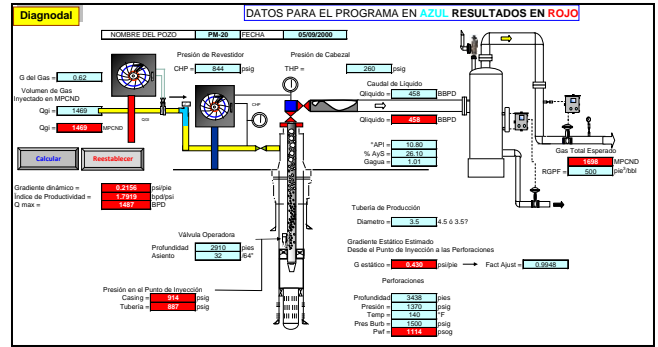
Diagnodal

DATOS PARA EL PROGRAMA EN AZUL RESULTADOS EN ROJO

NOMBRE DEL POZO | PM-20 | FECHA | 05/09/2000

Presión de Revestidor
CHP = 844 psig

Presión de Cabezal
THP = 260 psig

G del Gas = 0.62

Volumen de Gas Inyectado en MPCND
Qgi = 1469
Qgi = 1469 MPCND

Caudal de Liquido
Qliquido = 458 BBPD
Qliquido = 458 BBPD

Calcular
Reestablecer

°API = 10.80
% AyS = 26.10
Gagua = 1.01

Gas Total Esperado
1698 MPCND
RGPF = 500 pie³/bbl

Gradiente dinámico = 0.2156 psi/pie
Índice de Productividad = 1.7919 bpd/psi
Q max = 1487 BPD

Tubería de Producción
Diametro = 3.5 4.5 ó 3.5?

Válvula Operadora
Profundidad 2910 pies
Asiento 32 /64"

Gradiente Estático Estimado
Desde el Punto de Inyección a las Perforaciones
G estático = 0.430 psi/pie Fact Ajust = 0.9948

Presión en el Punto de Inyección
Casing = 914 psig
Tubería = 887 psig

Perforaciones
Profundidad 3438 pies
Presión 1370 psig
Temp 140 °F
Pres Burb 1500 psig
Pwf = 1114 psog